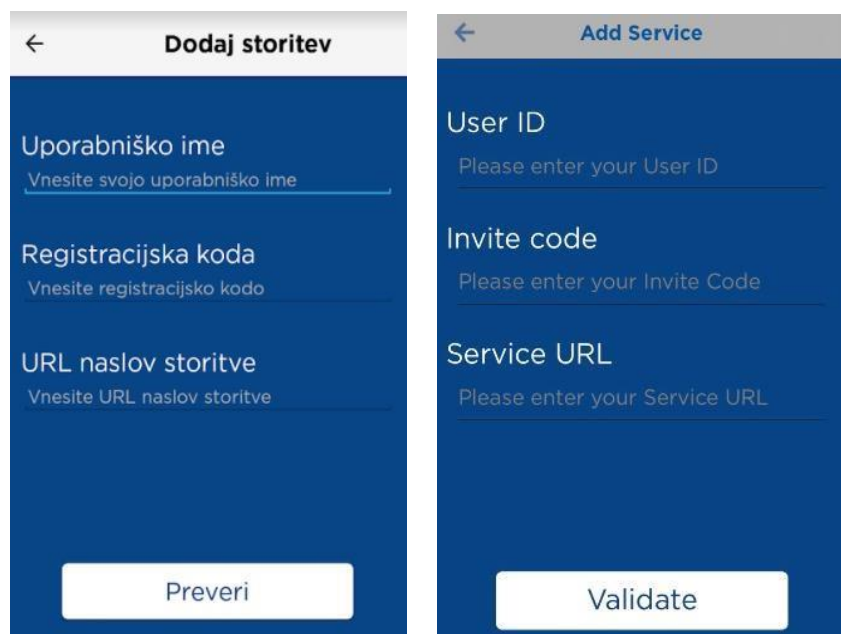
←
Dodaj storitev

Uporabniško ime
Vnesite svojo uporabniško ime

Registracijska koda
Vnesite registracijsko kodo

URL naslov storitve
Vnesite URL naslov storitve

Preveri

←
Add Service

User ID
Please enter your User ID

Invite code
Please enter your Invite Code

Service URL
Please enter your Service URL

Validate